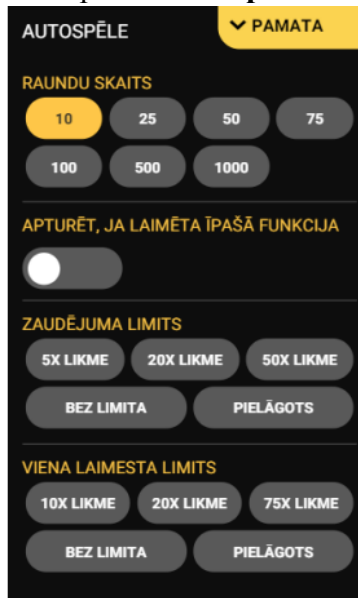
AUTOSPĒLE

PAMATA

RAUNDU SKAITS

10
25
50
75
100
500
1000

APTURĒT, JA LAIMĒTA ĪPAŠĀ FUNKCIJA

ZAUDĒJUMA LIMITS

5X LIKME
20X LIKME
50X LIKME
BEZ LIMITA
PIELĀGOTS

VIENA LAIMESTA LIMITS

10X LIKME
20X LIKME
75X LIKME
BEZ LIMITA
PIELĀGOTS